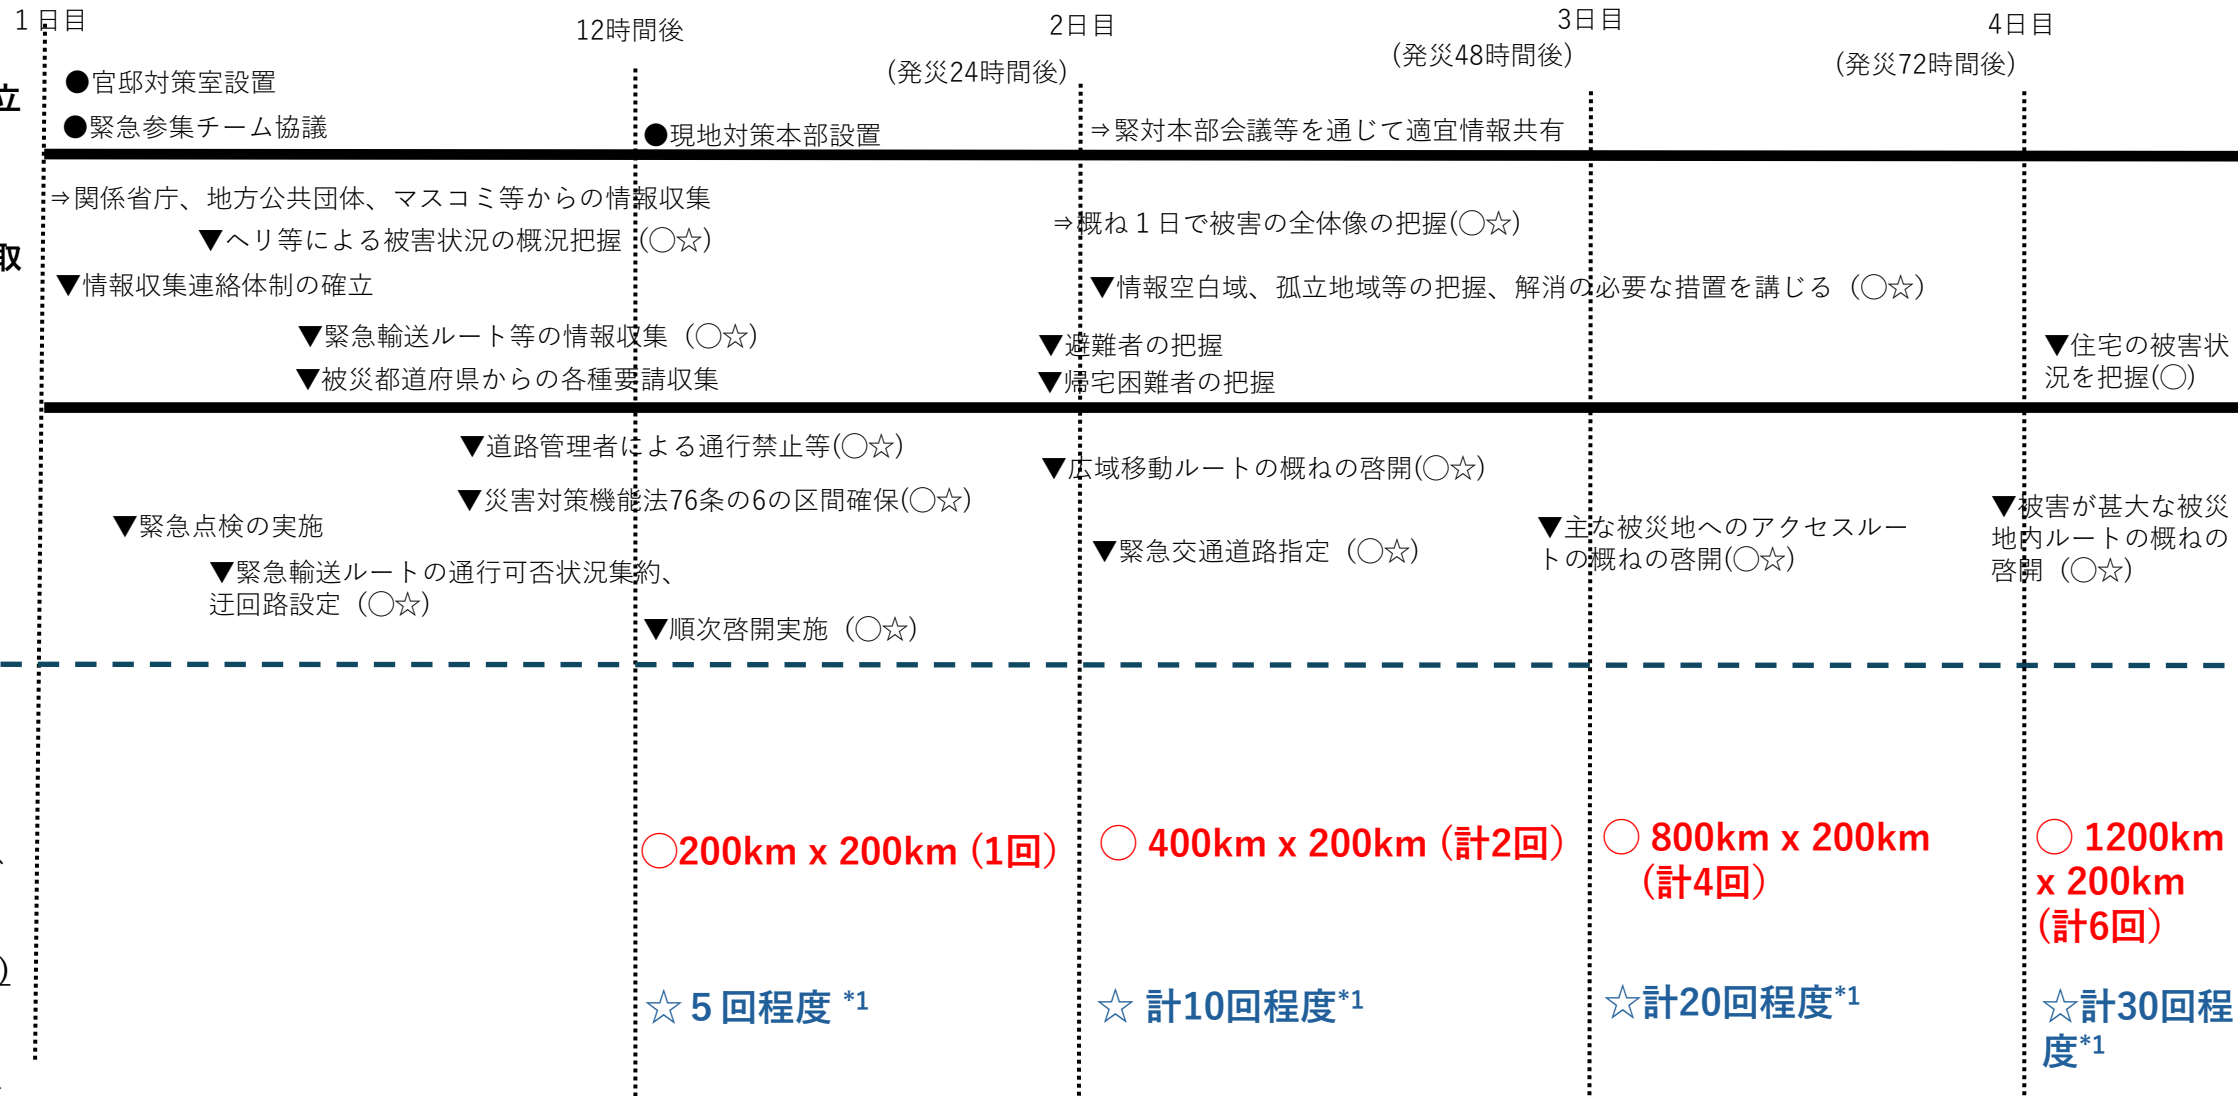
１日目

12時間後

2日目
（発災24時間後）

3日目
（発災48時間後）

4日目
（発災72時間後）

立

●官邸対策室設置
●緊急参集チーム協議
●現地対策本部設置
⇒緊対本部会議等を通じて適宜情報共有

取

⇒関係省庁、地方公共団体、マスコミ等からの情報収集
▼ヘリ等による被害状況の概況把握（○☆）
▼情報収集連絡体制の確立
▼緊急輸送ルート等の情報収集（○☆）
▼被災都道府県からの各種要請収集
⇒概ね１日で被害の全体像の把握(○☆)
▼情報空白域、孤立地域等の把握、解消の必要な措置を講じる（○☆）
▼避難者の把握
▼帰宅困難者の把握
▼住宅の被害状況を把握(○)

▼道路管理者による通行禁止等(○☆)
▼災害対策機能法76条の6の区間確保(○☆)
▼緊急点検の実施
▼緊急輸送ルートの通行可否状況集約、迂回路設定（○☆）
▼順次啓開実施（○☆）
▼広域移動ルートの概ねの啓開(○☆)
▼緊急交通道路指定（○☆）
▼主な被災地へのアクセスルートの概ねの啓開(○☆)
▼被害が甚大な被災地内ルートの概ねの啓開（○☆）

○200km x 200km（1回）
○ 400km x 200km（計2回）
○ 800km x 200km（計4回）
○ 1200km x 200km（計6回）

☆５回程度 *1
☆ 計10回程度*1
☆計20回程度*1
☆計30回程度*1